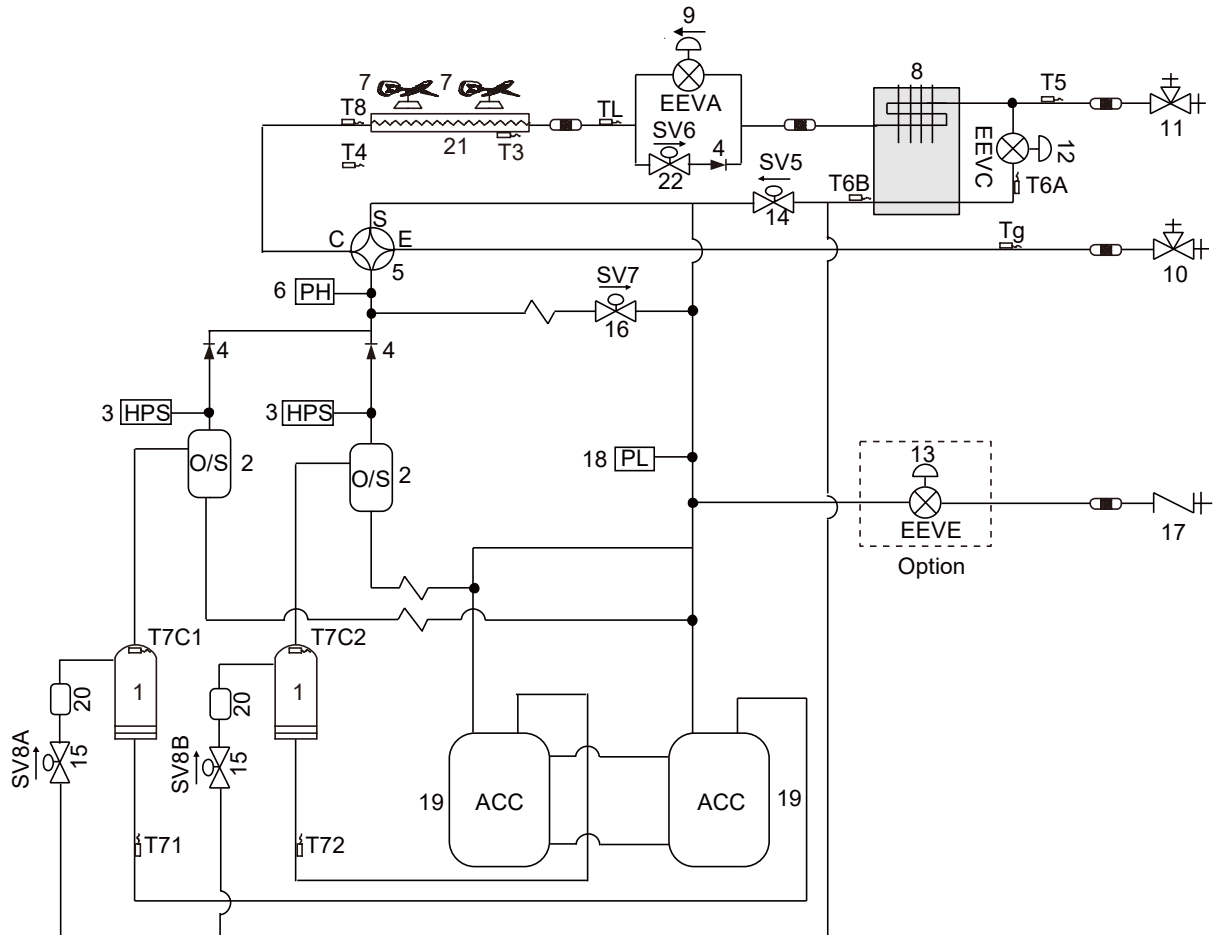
9
7 7
8
T5
T8
EEVA
TL
SV6
11
T4
21
T3
4
EEVC
12
SV5
22
T6B
T6A
S
14
C
E
Tg
5
10
6 PH
SV7
16
4 4
3 HPS
3 HPS
O/S 2
O/S 2
18 PL
13
EEVE
17
Option
T7C1
T7C2
20
1
20
1
SV8A
15
SV8B
15
19
ACC
ACC
19
T71
T72